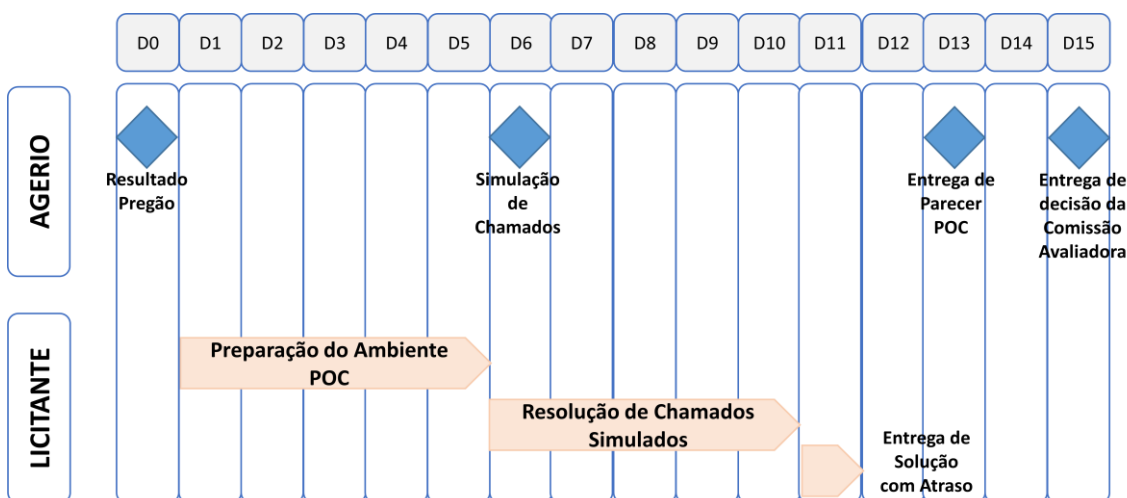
D0 D1 D2 D3 D4 D5 D6 D7 D8 D9 D10 D11 D12 D13 D14 D15

AGERIO

Resultado Pregão

Simulação de Chamados

Entrega de Parecer POC

Entrega de decisão da Comissão Avaliadora

LICITANTE

Preparação do Ambiente POC

Resolução de Chamados Simulados

Entrega de Solução com Atraso